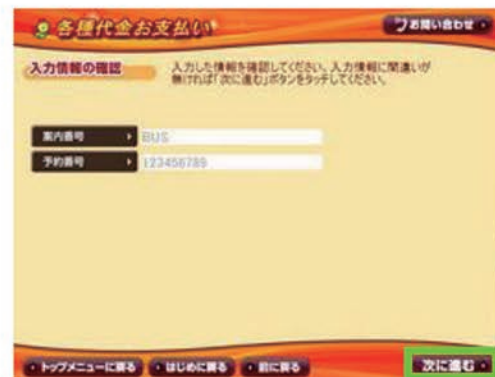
各種代金お支払い

お問い合わせ

入力情報の確認

入力した情報を確認してください。入力情報に間違いが無ければ「次に進む」ボタンをタッチしてください。

案内番号 BUS

予約番号 123456789

トップメニューに戻る

はじめに戻る

前に戻る

次に進む